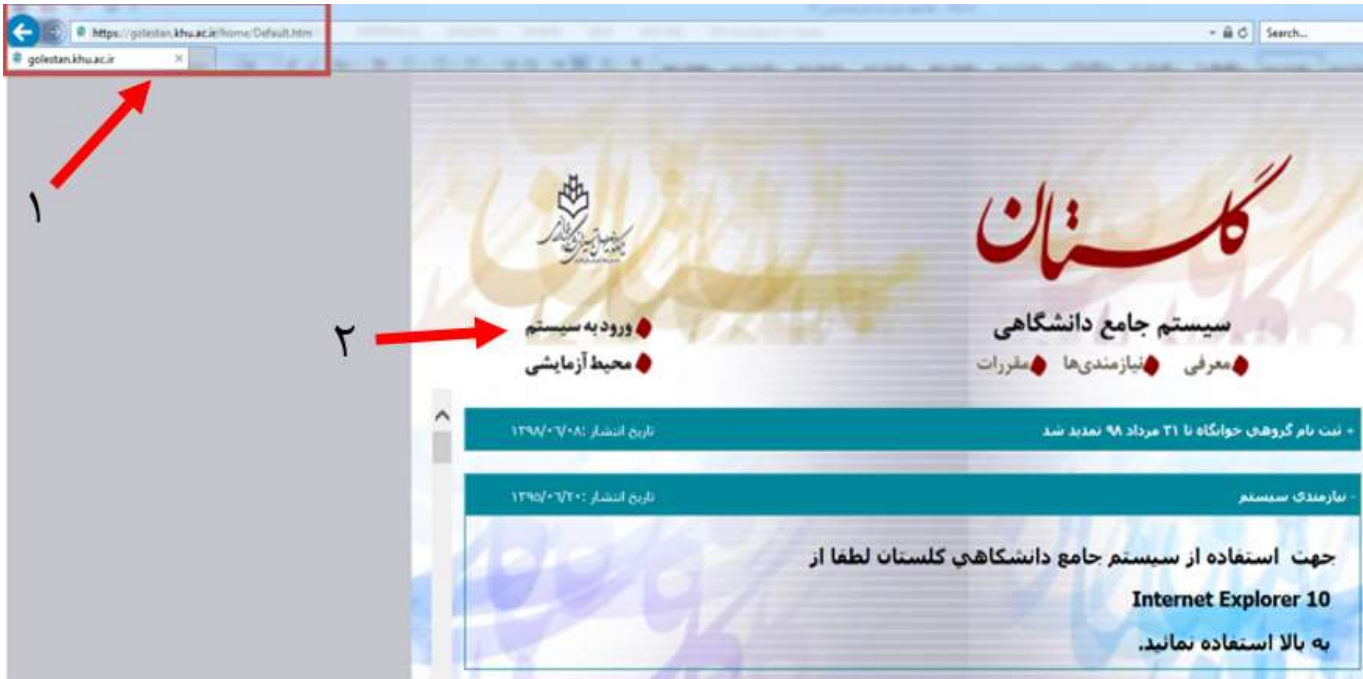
https://golestan.khu.ac.ir/home/Default.htm
Search...
golestan.khu.ac.ir

۱

گلستان
سیستم جامع دانشگاهی
معرفی نیازمندی‌ها مقررات

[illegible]

۲
ورود به سیستم
محیط آزمایشی

+ ثبت نام گروهی خوابگاه تا ۳۱ مرداد ۹۸ تمدید شد
تاریخ انتشار :۱۳۹۸/۰۶/۰۸

- نیازمندی سیستم
تاریخ انتشار :۱۳۹۵/۰۶/۲۰

جهت استفاده از سیستم جامع دانشگاهي گلستان لطفا از
Internet Explorer 10
به بالا استفاده نمائید.